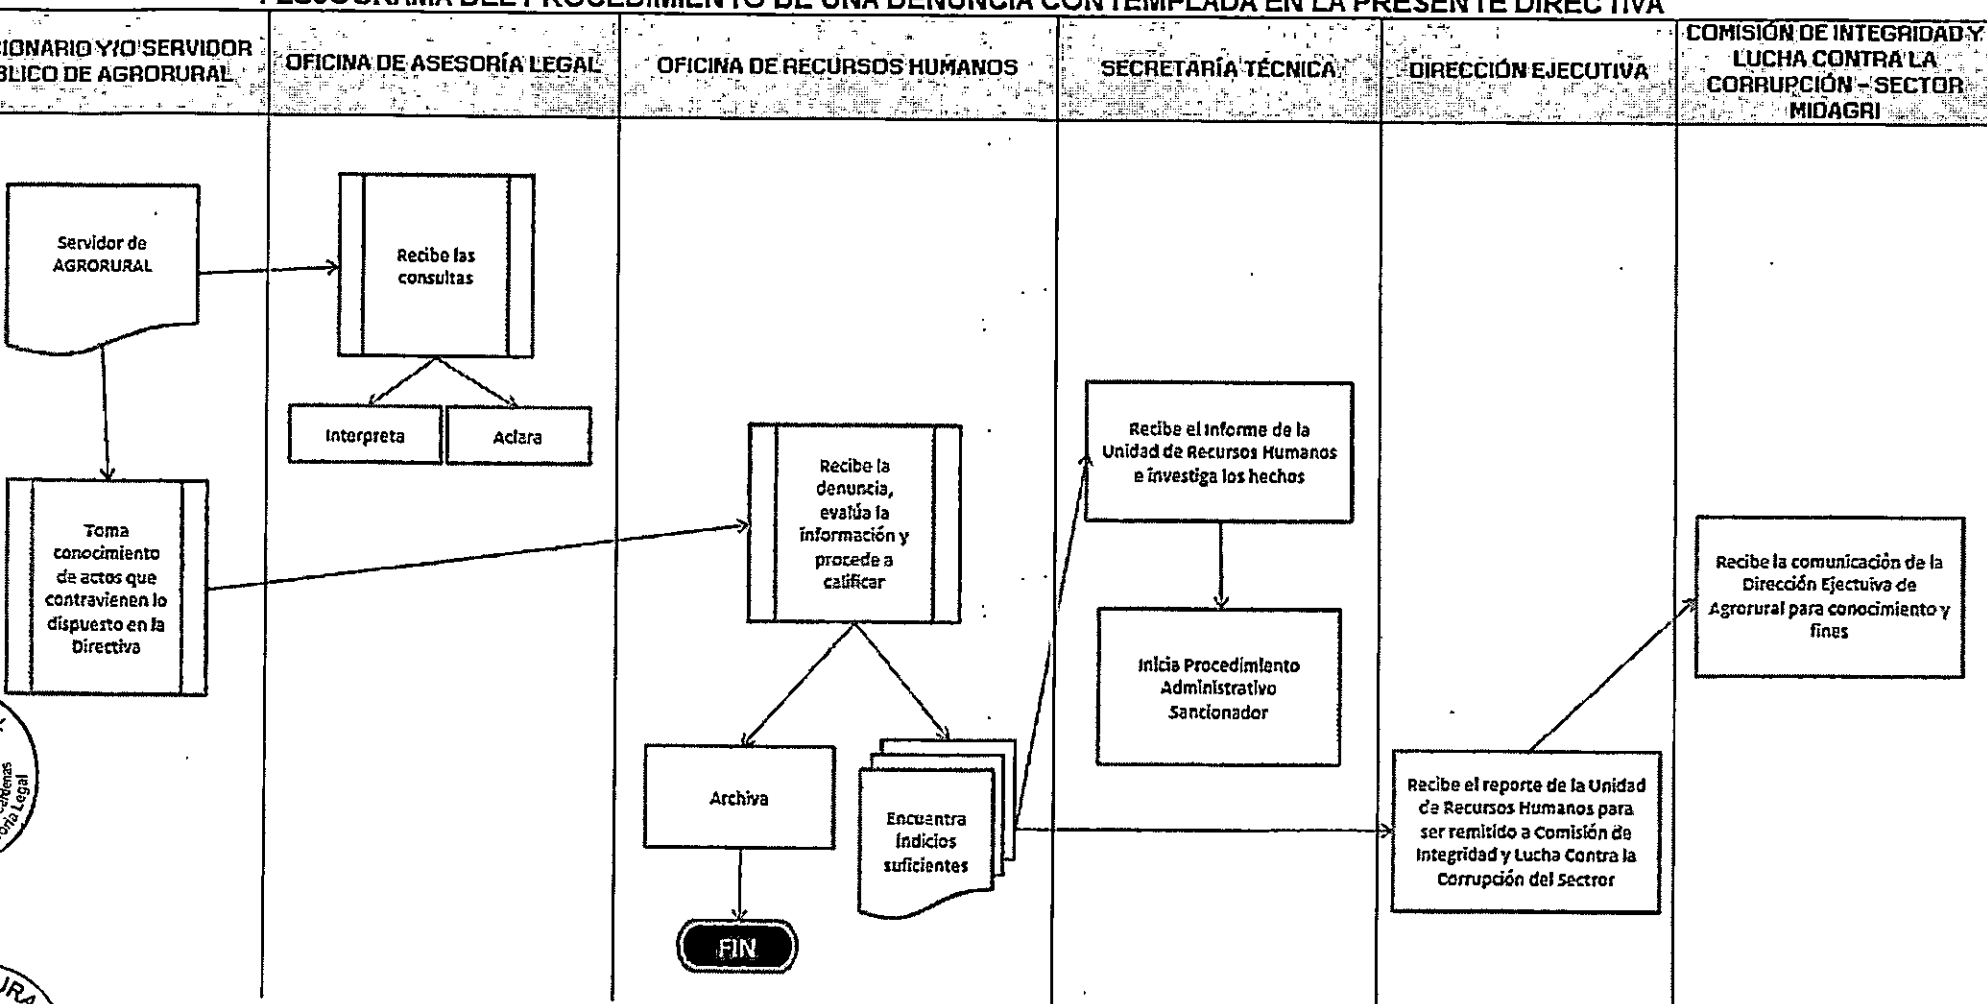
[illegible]GRAMA DEL PROCEDIMIENTO DE UNA DENUNCIA CONTEMPLADA EN LA PRESENTE DIRECTIVA

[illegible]CIONARIO Y/O SERVIDOR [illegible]BLICO DE AGRORURAL

OFICINA DE ASESORÍA LEGAL

OFICINA DE RECURSOS HUMANOS

SECRETARÍA TÉCNICA

DIRECCIÓN EJECUTIVA

COMISIÓN DE INTEGRIDAD Y LUCHA CONTRA LA CORRUPCIÓN – SECTOR MIDAGRI

Servidor de AGRORURAL

Recibe las consultas

Interpreta

Aclara

Toma conocimiento de actos que contravienen lo dispuesto en la Directiva

Recibe la denuncia, evalúa la información y procede a calificar

Recibe el informe de la Unidad de Recursos Humanos e investiga los hechos

Inicia Procedimiento Administrativo Sancionador

Recibe la comunicación de la Dirección Ejecutiva de Agrorural para conocimiento y fines

Archiva

Encuentra indicios suficientes

Recibe el reporte de la Unidad de Recursos Humanos para ser remitido a Comisión de Integridad y Lucha Contra la Corrupción del Sectror

FIN

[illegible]rdenas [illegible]ría Legal

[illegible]RA